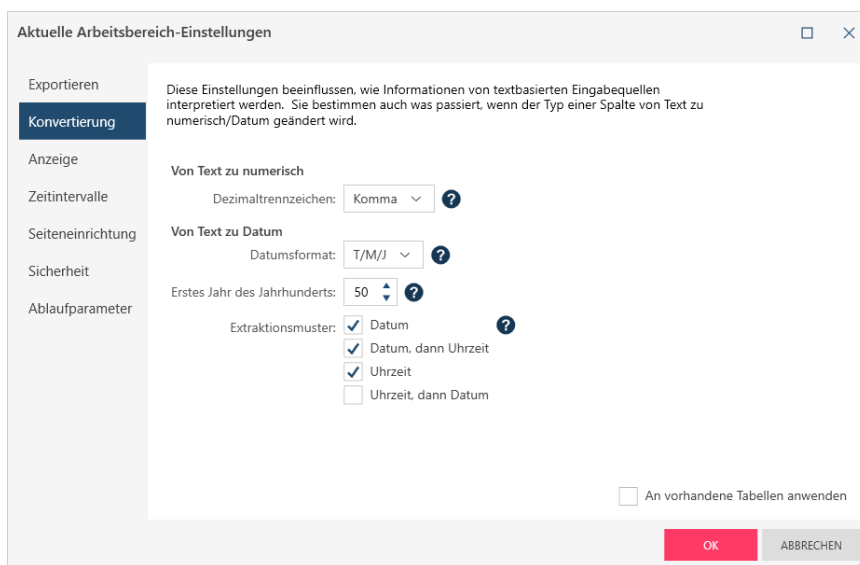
Aktuelle Arbeitsbereich-Einstellungen

Exportieren
Konvertierung
Anzeige
Zeitintervalle
Seiteneinrichtung
Sicherheit
Ablaufparameter

Diese Einstellungen beeinflussen, wie Informationen von textbasierten Eingabequellen interpretiert werden. Sie bestimmen auch was passiert, wenn der Typ einer Spalte von Text zu numerisch/Datum geändert wird.

Von Text zu numerisch
Dezimaltrennzeichen: Komma ?

Von Text zu Datum
Datumsformat: T/M/J ?

Erstes Jahr des Jahrhunderts: 50 ?

Extraktionsmuster: Datum ?
Datum, dann Uhrzeit
Uhrzeit
Uhrzeit, dann Datum

An vorhandene Tabellen anwenden

OK
ABBRECHEN